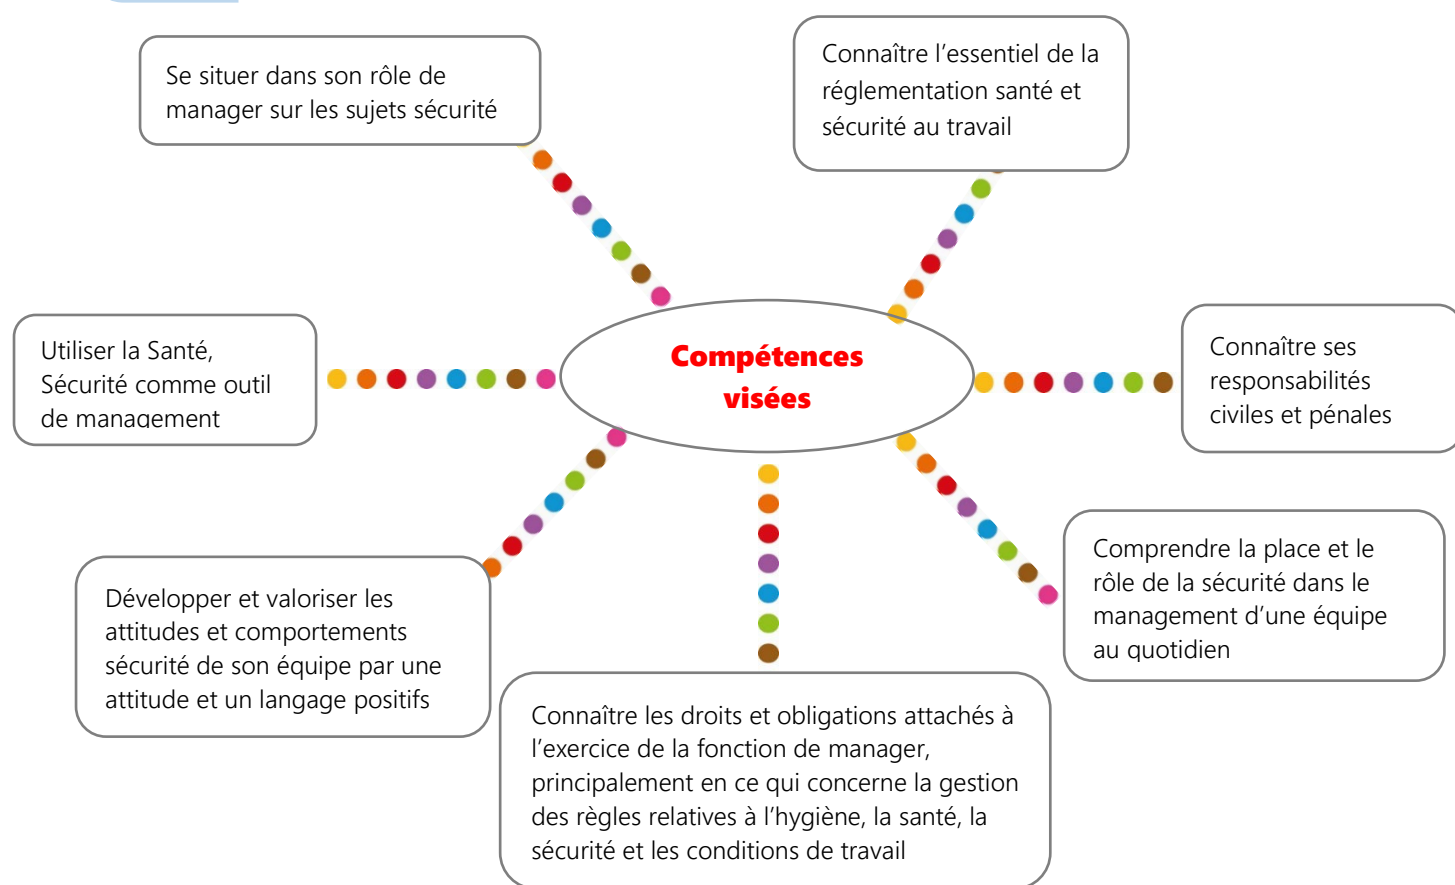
Se situer dans son rôle de manager sur les sujets sécurité

Connaître l'essentiel de la réglementation santé et sécurité au travail

Utiliser la Santé, Sécurité comme outil de management

Compétences visées

Connaître ses responsabilités civiles et pénales

Développer et valoriser les attitudes et comportements sécurité de son équipe par une attitude et un langage positifs

Comprendre la place et le rôle de la sécurité dans le management d'une équipe au quotidien

Connaître les droits et obligations attachés à l'exercice de la fonction de manager, principalement en ce qui concerne la gestion des règles relatives à l'hygiène, la santé, la sécurité et les conditions de travail